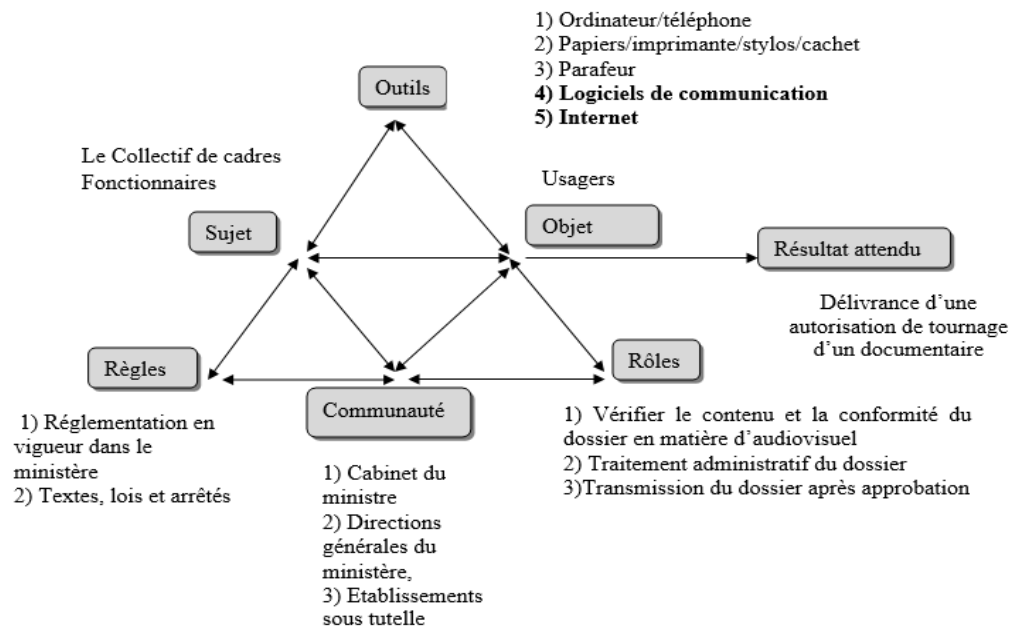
1) Ordinateur/téléphone
2) Papiers/imprimante/stylos/cachet
3) Parafeur
**4) Logiciels de communication**
**5) Internet**

Outils

Le Collectif de cadres Fonctionnaires

Usagers

Sujet

Objet

Résultat attendu

Délivrance d'une autorisation de tournage d'un documentaire

Règles

Rôles

Communauté

1) Réglementation en vigueur dans le ministère
2) Textes, lois et arrêtés

1) Cabinet du ministre
2) Directions générales du ministère,
3) Etablissements sous tutelle

1) Vérifier le contenu et la conformité du dossier en matière d'audiovisuel
2) Traitement administratif du dossier
3)Transmission du dossier après approbation